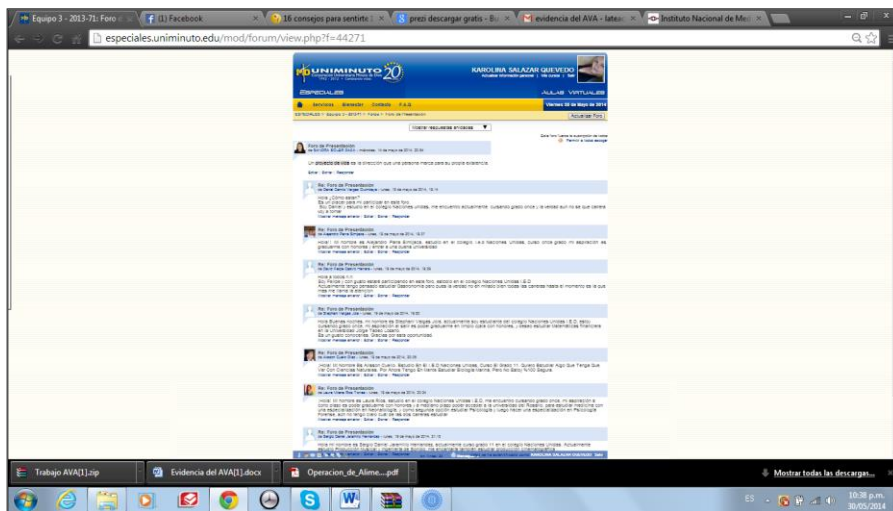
Equipo 3 - 2013-71: Foro d ×
(1) Facebook ×
16 consejos para sentirte ×
prezi descargar gratis - Bu ×
evidencia del AVA - latea ×
Instituto Nacional de Me ×

especiales.uniminuto.edu/mod/forum/view.php?f=44271

UNIMINUTO 20
KAROLINA SALAZAR QUEVEDO

ESPECIALES
AULAS VIRTUALES

Servicios Bienestar Contacto F.A.Q
Viernes 30 de Mayo de 2014

Actualizar Foro

Mostrar respuestas anidadas

Foro de Presentación

Un proyecto de vida es la dirección que una persona marca para su propio existencia.

Editar | Borrar | Responder

Re: Foro de Presentación

Re: Foro de Presentación

Re: Foro de Presentación

Re: Foro de Presentación

Re: Foro de Presentación

Re: Foro de Presentación

Re: Foro de Presentación

Re: Foro de Presentación

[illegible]

Trabajo AVA[1].zip
Evidencia del AVA[1].docx
Operacion_de_Alime....pdf
Mostrar todas las descargas...

ES
10:38 p.m.
30/05/2014